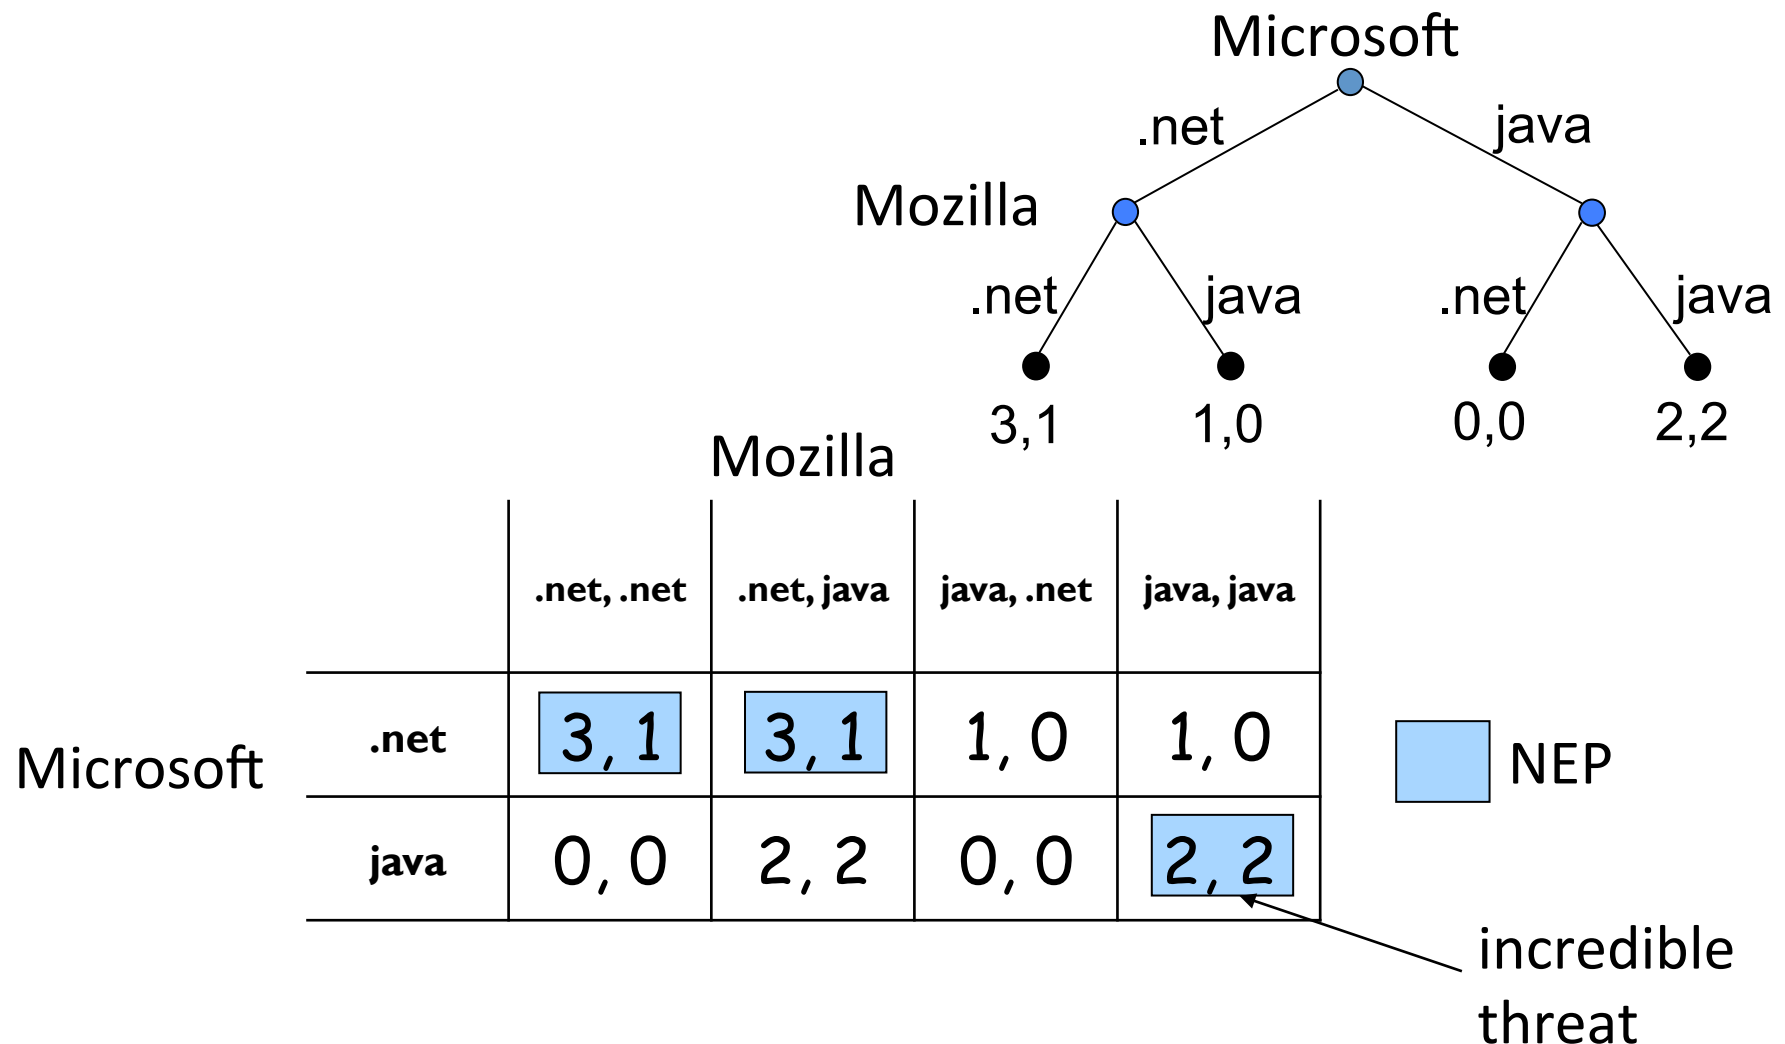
Microsoft

.net

java

Mozilla

.net

java

.net

java

3,1

1,0

0,0

2,2

Mozilla

Microsoft

| | .net, .net | .net, java | java, .net | java, java |
|---|---|---|---|---|
| .net | 3, 1 | 3, 1 | 1, 0 | 1, 0 |
| java | 0, 0 | 2, 2 | 0, 0 | 2, 2 |

NEP

incredible threat